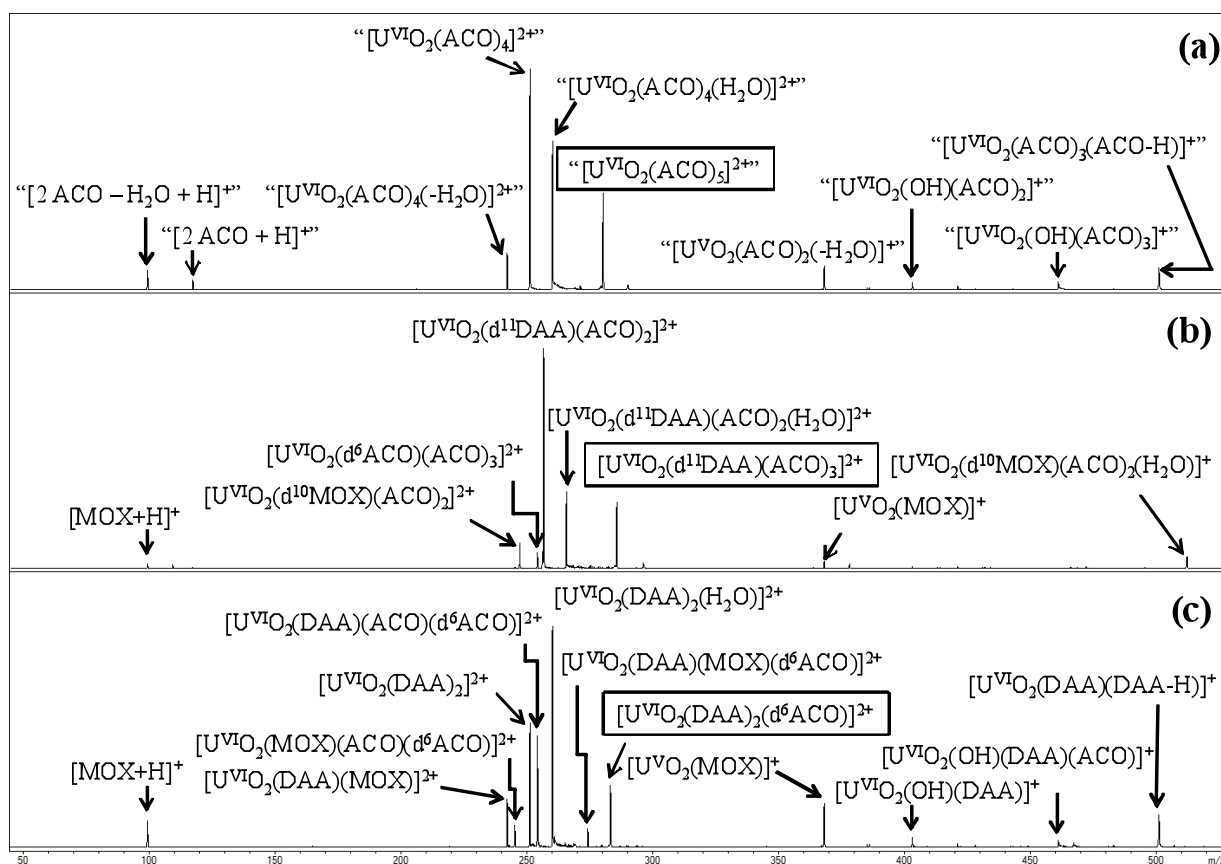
(a)

“$[U^{VI}O_2(ACO)_4]^{2+}$”

“$[U^{VI}O_2(ACO)_4(H_2O)]^{2+}$”

“$[U^{VI}O_2(ACO)_5]^{2+}$”

“$[U^{VI}O_2(ACO)_3(ACO\text{-}H)]^{+}$”

“$[2\ ACO - H_2O + H]^{+}$”

“$[2\ ACO + H]^{+}$”

“$[U^{VI}O_2(ACO)_4(\text{-}H_2O)]^{2+}$”

“$[U^{VI}O_2(OH)(ACO)_2]^{+}$”

“$[U^{V}O_2(ACO)_2(\text{-}H_2O)]^{+}$”

“$[U^{VI}O_2(OH)(ACO)_3]^{+}$”

(b)

$[U^{VI}O_2(d^{11}DAA)(ACO)_2]^{2+}$

$[U^{VI}O_2(d^{11}DAA)(ACO)_2(H_2O)]^{2+}$

$[U^{VI}O_2(d^{6}ACO)(ACO)_3]^{2+}$

$[U^{VI}O_2(d^{11}DAA)(ACO)_3]^{2+}$

$[U^{VI}O_2(d^{10}MOX)(ACO)_2(H_2O)]^{+}$

$[U^{VI}O_2(d^{10}MOX)(ACO)_2]^{2+}$

$[MOX{+}H]^{+}$

$[U^{V}O_2(MOX)]^{+}$

(c)

$[U^{VI}O_2(DAA)_2(H_2O)]^{2+}$

$[U^{VI}O_2(DAA)(ACO)(d^{6}ACO)]^{2+}$

$[U^{VI}O_2(DAA)(MOX)(d^{6}ACO)]^{2+}$

$[U^{VI}O_2(DAA)_2]^{2+}$

$[U^{VI}O_2(DAA)_2(d^{6}ACO)]^{2+}$

$[U^{VI}O_2(DAA)(DAA\text{-}H)]^{+}$

$[U^{VI}O_2(MOX)(ACO)(d^{6}ACO)]^{2+}$

$[U^{VI}O_2(OH)(DAA)(ACO)]^{+}$

$[MOX{+}H]^{+}$

$[U^{VI}O_2(DAA)(MOX)]^{2+}$

$[U^{V}O_2(MOX)]^{+}$

$[U^{VI}O_2(OH)(DAA)]^{+}$

50 100 150 200 250 300 350 400 450 500 m/z